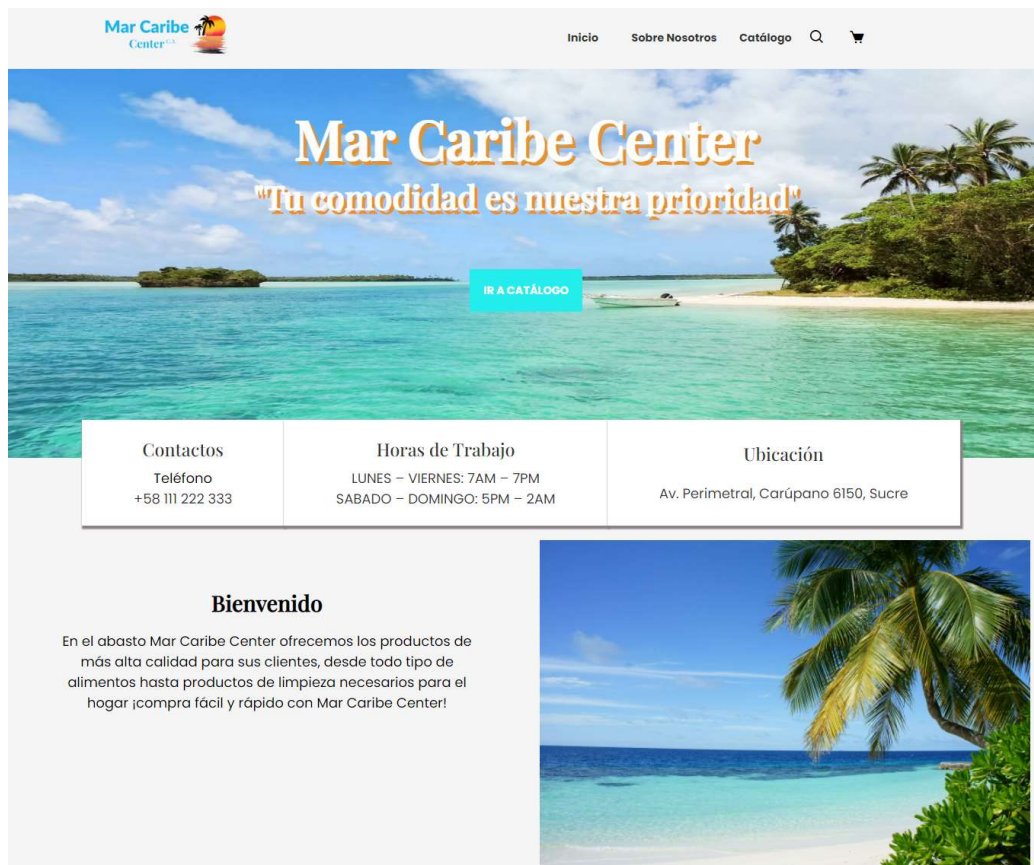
Mar Caribe Center C.A

Inicio Sobre Nosotros Catálogo

Mar Caribe Center
"Tu comodidad es nuestra prioridad"

IR A CATÁLOGO

Contactos
Teléfono
+58 111 222 333

Horas de Trabajo
LUNES – VIERNES: 7AM – 7PM
SABADO – DOMINGO: 5PM – 2AM

Ubicación
Av. Perimetral, Carúpano 6150, Sucre

Bienvenido

En el abasto Mar Caribe Center ofrecemos los productos de más alta calidad para sus clientes, desde todo tipo de alimentos hasta productos de limpieza necesarios para el hogar ¡compra fácil y rápido con Mar Caribe Center!